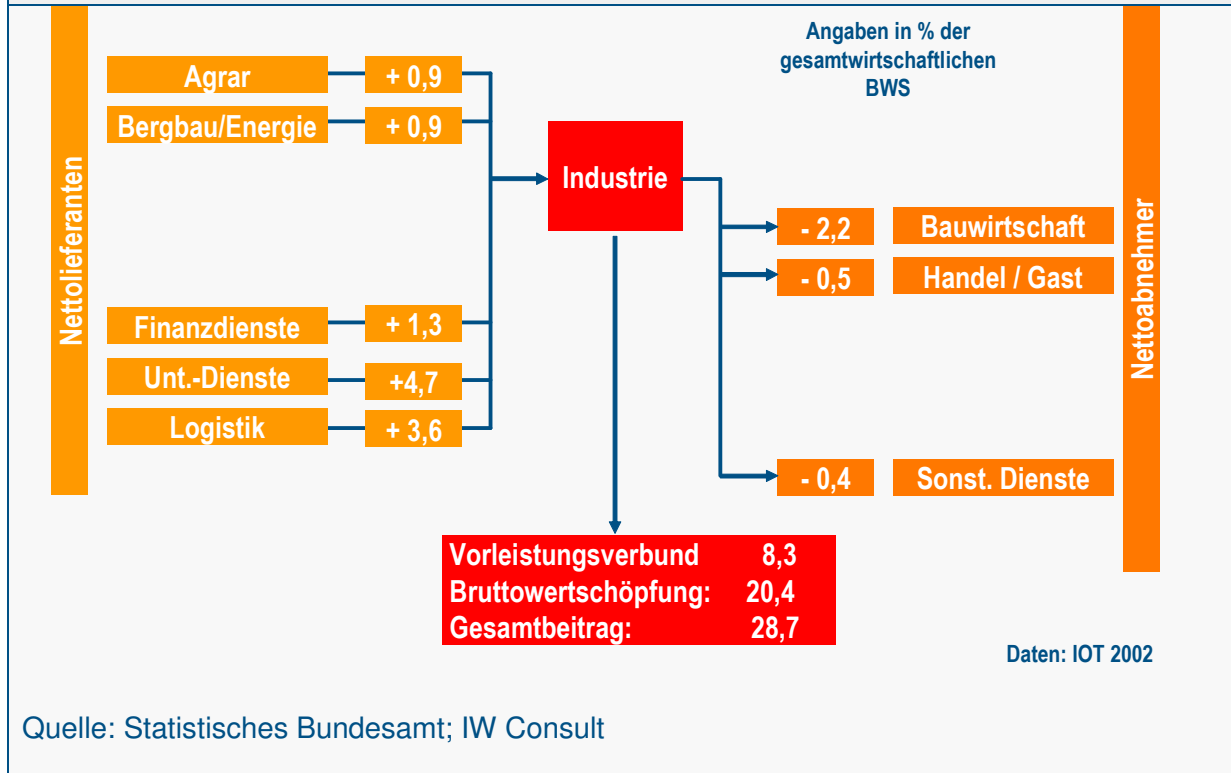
Nettolieferanten

Agrar + 0,9

Bergbau/Energie + 0,9

Finanzdienste + 1,3

Unt.-Dienste +4,7

Logistik + 3,6

Industrie

Angaben in % der gesamtwirtschaftlichen BWS

- 2,2 Bauwirtschaft

- 0,5 Handel / Gast

- 0,4 Sonst. Dienste

Nettoabnehmer

Vorleistungsverbund 8,3
Bruttowertschöpfung: 20,4
Gesamtbeitrag: 28,7

Daten: IOT 2002

Quelle: Statistisches Bundesamt; IW Consult